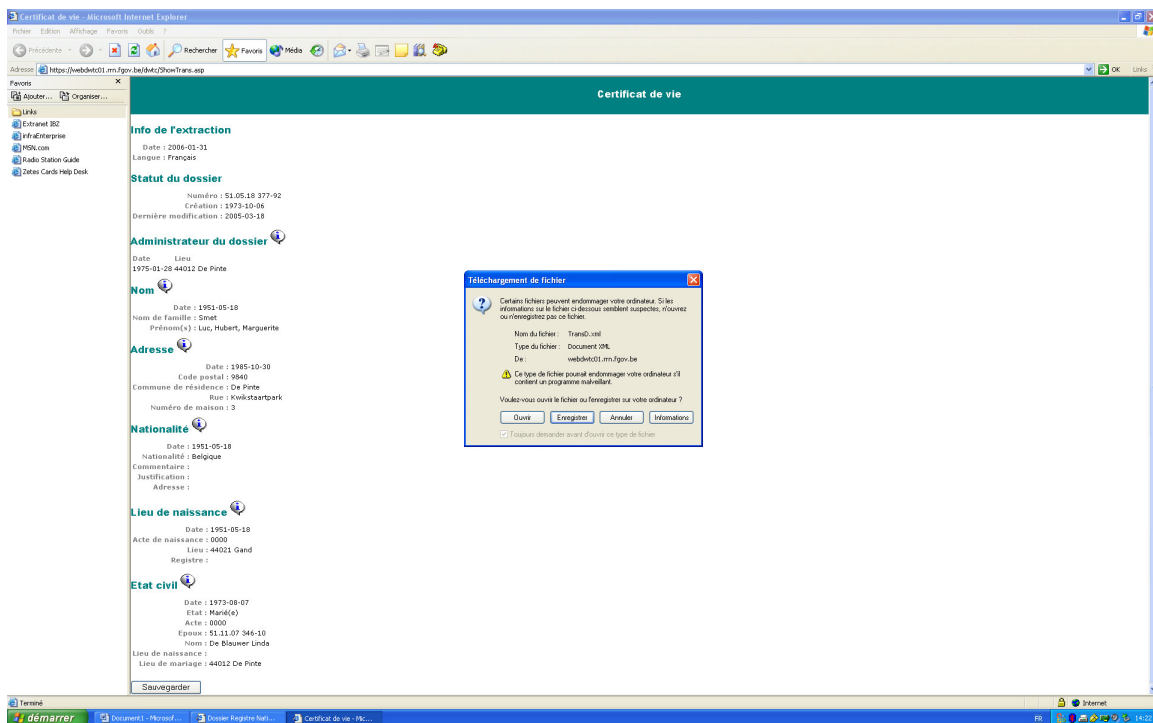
Certificat de vie - Microsoft Internet Explorer

Fichier Edition Affichage Favoris Outils ?

Précédente Rechercher Favoris Média

Adresse https://webdwtc01.rrn.fgov.be/dwtc/ShowTrans.asp OK Links

Favoris
Ajouter... Organiser...
Links
Extranet IBZ
infraEnterprise
MSN.com
Radio Station Guide
Zetes Cards Help Desk

Certificat de vie

Info de l'extraction

Date : 2006-01-31
Langue : Français

Statut du dossier

Numéro : 51.05.18 377-92
Création : 1973-10-06
Dernière modification : 2005-03-18

Administrateur du dossier

Date Lieu
1975-01-28 44012 De Pinte

Nom

Date : 1951-05-18
Nom de famille : Smet
Prénom(s) : Luc, Hubert, Marguerite

Adresse

Date : 1985-10-30
Code postal : 9840
Commune de résidence : De Pinte
Rue : Kwikstaartpark
Numéro de maison : 3

Nationalité

Date : 1951-05-18
Nationalité : Belgique
Commentaire :
Justification :
Adresse :

Lieu de naissance

Date : 1951-05-18
Acte de naissance : 0000
Lieu : 44021 Gand
Registre :

Etat civil

Date : 1973-08-07
Etat : Marié(e)
Acte : 0000
Epoux : 51.11.07 346-10
Nom : De Blauwer Linda
Lieu de naissance :
Lieu de mariage : 44012 De Pinte

Sauvegarder

Téléchargement de fichier

Certains fichiers peuvent endommager votre ordinateur. Si les informations sur le fichier ci-dessous semblent suspectes, n'ouvrez ou n'enregistrez pas ce fichier.

Nom du fichier : TransD.xml
Type du fichier : Document XML
De : webdwtc01.rrn.fgov.be

Ce type de fichier pourrait endommager votre ordinateur s'il contient un programme malveillant.

Voulez-vous ouvrir le fichier ou l'enregistrer sur votre ordinateur ?

Ouvrir Enregistrer Annuler Informations

Toujours demander avant d'ouvrir ce type de fichier

Terminé Internet

démarrer Document1 - Microsof... Dossier Registre Nati... Certificat de vie - Mic... FR 14:22